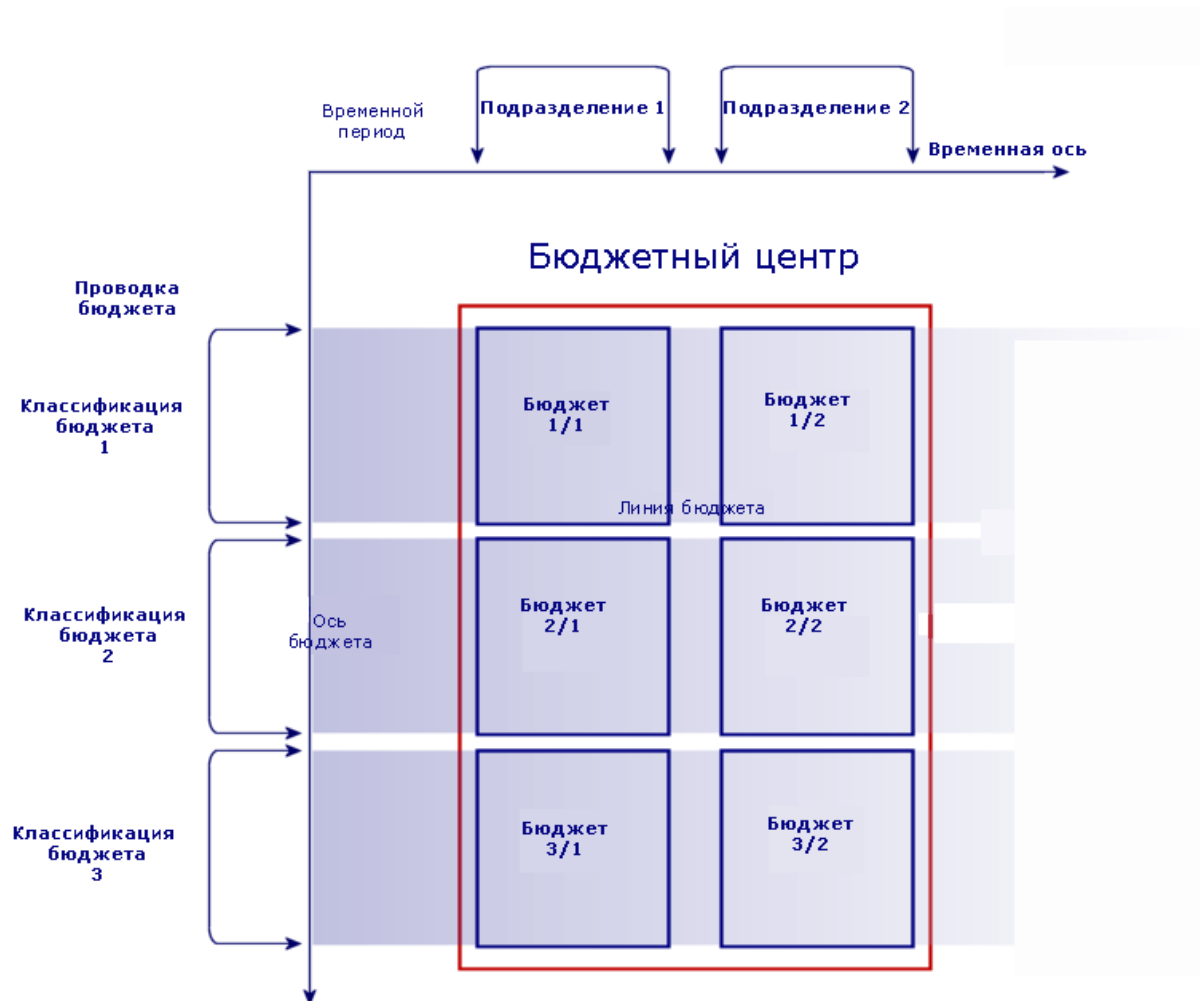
Временной период

Подразделение 1

Подразделение 2

Временная ось

Бюджетный центр

Проводка бюджета

Классификация бюджета 1

Бюджет 1/1

Бюджет 1/2

Линия бюджета

Классификация бюджета 2

Ось бюджета

Бюджет 2/1

Бюджет 2/2

Классификация бюджета 3

Бюджет 3/1

Бюджет 3/2